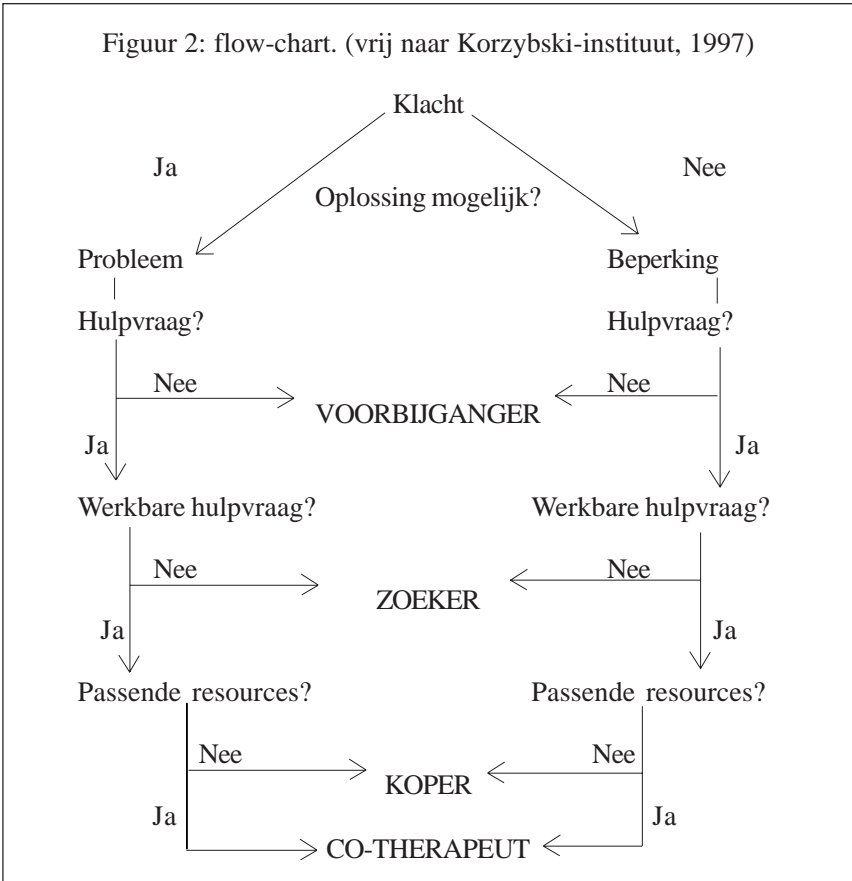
Figuur 2: flow-chart. (vrij naar Korzybski-instituut, 1997)

Klacht

Ja

Nee

Oplossing mogelijk?

Probleem

Beperking

Hulpvraag?

Hulpvraag?

Nee

Nee

VOORBIJGANGER

Ja

Ja

Werkbare hulpvraag?

Werkbare hulpvraag?

Nee

Nee

ZOEKER

Ja

Ja

Passende resources?

Passende resources?

Nee

Nee

KOPER

Ja

Ja

CO-THERAPEUT